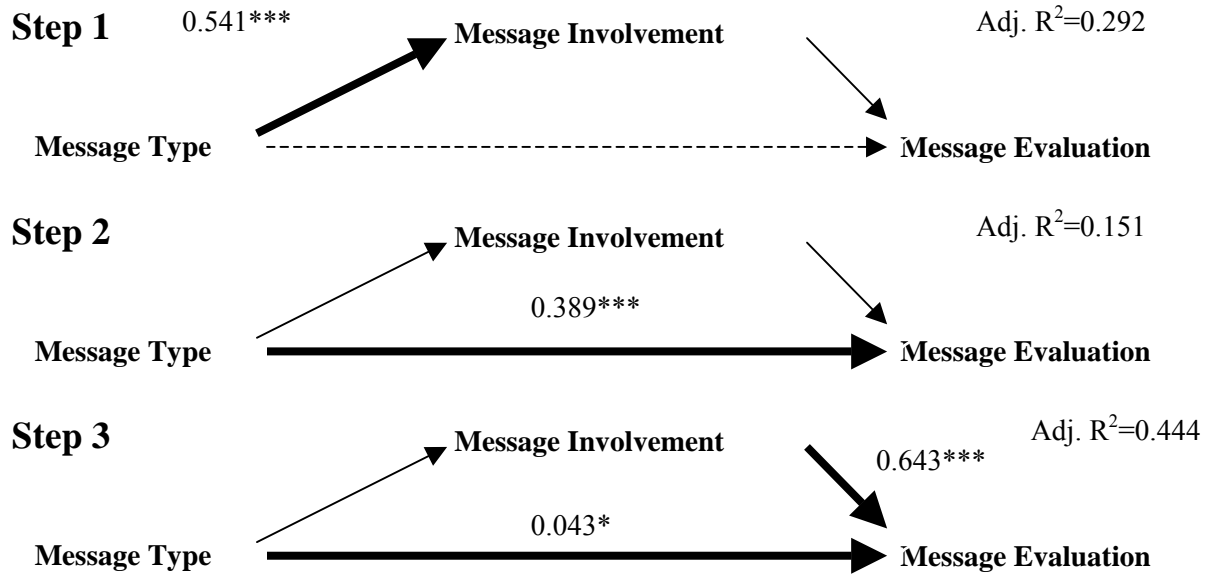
Step 1
0.541***
Message Involvement
Adj. $R^2$=0.292
Message Type
Message Evaluation

Step 2
Message Involvement
Adj. $R^2$=0.151
0.389***
Message Type
Message Evaluation

Step 3
Message Involvement
Adj. $R^2$=0.444
0.643***
0.043*
Message Type
Message Evaluation